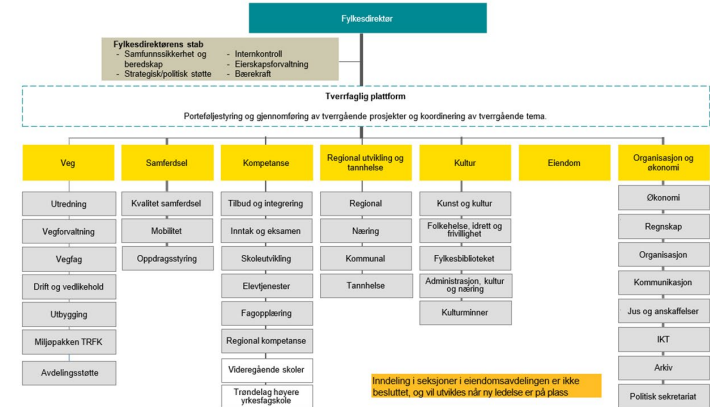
Fylkesdirektør

Fylkesdirektørens stab
- Samfunnssikkerhet og beredskap
- Strategisk/politisk støtte
- Internkontroll
- Eierskapsforvaltning
- Bærekraft

Tverrfaglig plattform

Porteføljestyring og gjennomføring av tverrgående prosjekter og koordinering av tverrgående tema.

Veg
Utredning
Vegforvaltning
Vegfag
Drift og vedlikehold
Utbygging
Miljøpakken TRFK
Avdelingsstøtte

Samferdsel
Kvalitet samferdsel
Mobilitet
Oppdragsstyring

Kompetanse
Tilbud og integrering
Inntak og eksamen
Skoleutvikling
Elevtjenester
Fagopplæring
Regional kompetanse
Videregående skoler
Trøndelag høyere yrkesfagskole

Regional utvikling og tannhelse
Regional
Næring
Kommunal
Tannhelse

Kultur
Kunst og kultur
Folkehelse, idrett og frivillighet
Fylkesbiblioteket
Administrasjon, kultur og næring
Kulturminner

Eiendom

Organisasjon og økonomi
Økonomi
Regnskap
Organisasjon
Kommunikasjon
Jus og anskaffelser
IKT
Arkiv
Politisk sekretariat

Inndeling i seksjoner i eiendomsavdelingen er ikke besluttet, og vil utvikles når ny ledelse er på plass